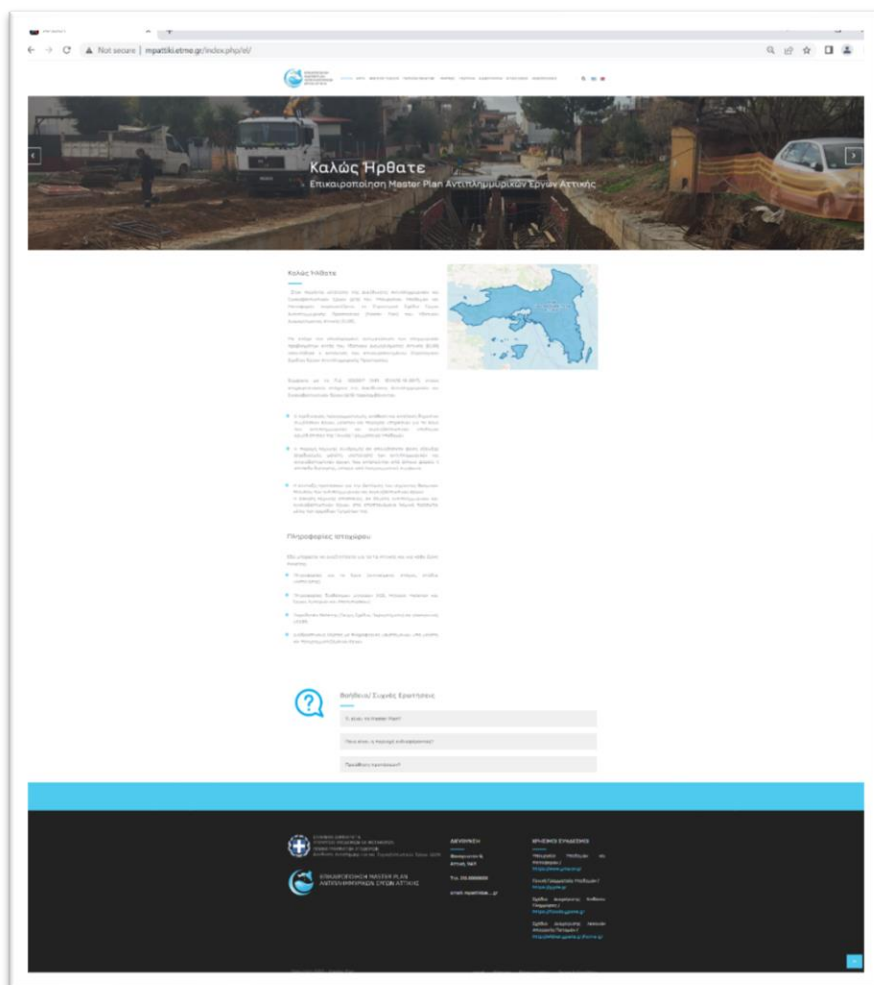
Not secure | mpattiki.etmo.gr/index.php/el/

Καλώς Ήρθατε
Επικαιροποίηση Master Plan Αντιπλημμυρικών Έργων Αττικής

Καλώς Ήρθατε

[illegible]

Πληροφορίες Ιστοχώρου

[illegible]

Βοήθεια/ Συχνές Ερωτήσεις

Τι είναι το Master Plan?

Ποια είναι η περιοχή ενδιαφέροντος?

Προσθήκη ερωτήσεων?

ΔΙΕΥΘΥΝΣΗ

ΧΡΗΣΙΜΟΙ ΣΥΝΔΕΣΜΟΙ

ΕΠΙΚΑΙΡΟΠΟΙΗΣΗ MASTER PLAN ΑΝΤΙΠΛΗΜΜΥΡΙΚΩΝ ΕΡΓΩΝ ΑΤΤΙΚΗΣ